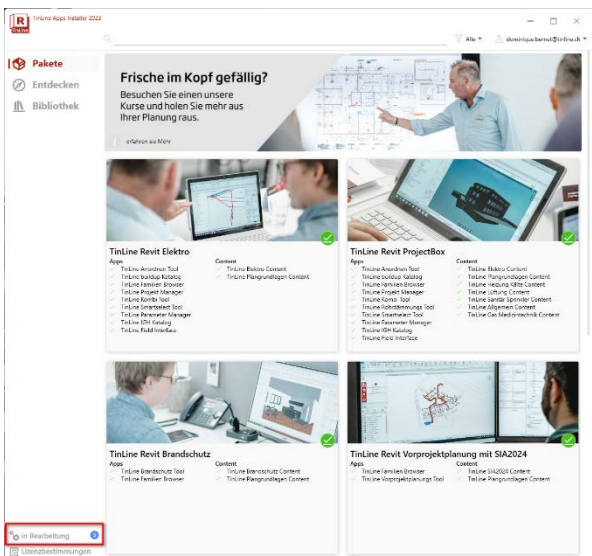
TinLine Apps Installer 2023

Alle ▾ dominique.bernet@tinline.ch ▾

Pakete
Entdecken
Bibliothek

Frische im Kopf gefällig?
Besuchen Sie einen unsere Kurse und holen Sie mehr aus Ihrer Planung raus.

erfahren sie Mehr

TinLine Revit Elektro
Apps
TinLine Anordnen Tool
TinLine buildup Katalog
TinLine Familien Browser
TinLine Projekt Manager
TinLine Kombi Tool
TinLine Smartselect Tool
TinLine Parameter Manager
TinLine IDH Katalog
TinLine Field Interface
Content
TinLine Elektro Content
TinLine Planungrundlagen Content

TinLine Revit ProjectBox
Apps
TinLine Anordnen Tool
TinLine buildup Katalog
TinLine Familien Browser
TinLine Projekt Manager
TinLine Kombi Tool
TinLine Rohrdämmungs Tool
TinLine Smartselect Tool
TinLine Parameter Manager
TinLine IDH Katalog
TinLine Field Interface
Content
TinLine Elektro Content
TinLine Planungrundlagen Content
TinLine Heizung Kälte Content
TinLine Lüftung Content
TinLine Sanitär Sprinkler Content
TinLine Allgemein Content
TinLine Gas Medizintechnik Content

TinLine Revit Brandschutz
Apps
TinLine Brandschutz Tool
TinLine Familien Browser
Content
TinLine Brandschutz Content
TinLine Planungrundlagen Content

TinLine Revit Vorprojektplanung mit SIA2024
Apps
TinLine Familien Browser
TinLine Vorprojektplanungs Tool
Content
TinLine SIA2024 Content
TinLine Planungrundlagen Content

in Bearbeitung 5
Lizenzbestimmungen